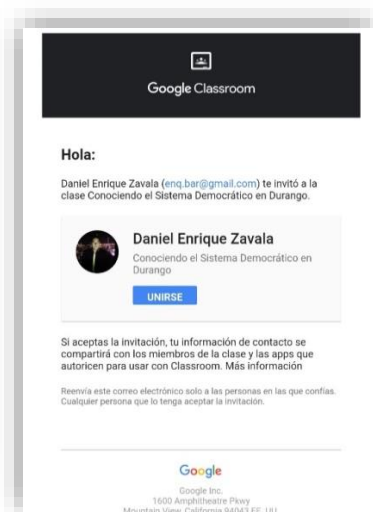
Google Classroom

Hola:

Daniel Enrique Zavala (enq.bar@gmail.com) te invitó a la clase Conociendo el Sistema Democrático en Durango.

Daniel Enrique Zavala
Conociendo el Sistema Democrático en Durango

UNIRSE

Si aceptas la invitación, tu información de contacto se compartirá con los miembros de la clase y las apps que autoricen para usar con Classroom. Más información

Reenvía este correo electrónico solo a las personas en las que confías. Cualquier persona que lo tenga aceptar la invitación.

Google

Google Inc.
1600 Amphitheatre Pkwy
Mountain View, California 94043 EE. UU.